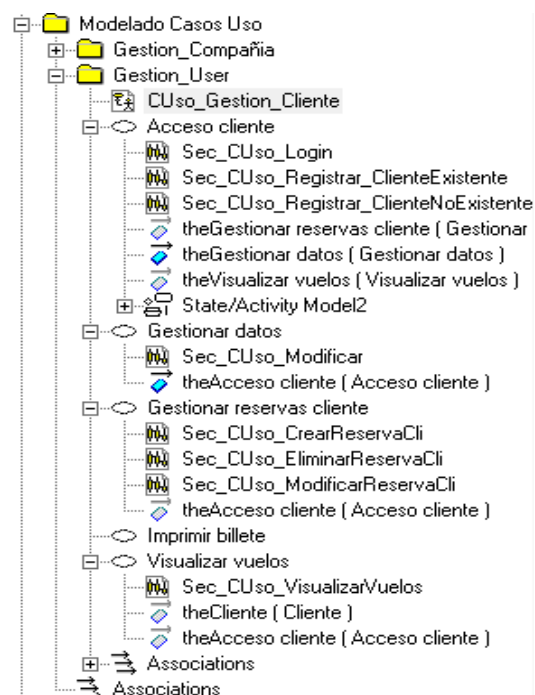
Modelado Casos Uso
Gestion_Compañia
Gestion_User
CUso_Gestion_Cliente
Acceso cliente
Sec_CUso_Login
Sec_CUso_Registrar_ClienteExistente
Sec_CUso_Registrar_ClienteNoExistente
theGestionar reservas cliente ( Gestionar
theGestionar datos ( Gestionar datos )
theVisualizar vuelos ( Visualizar vuelos )
State/Activity Model2
Gestionar datos
Sec_CUso_Modificar
theAcceso cliente ( Acceso cliente )
Gestionar reservas cliente
Sec_CUso_CrearReservaCli
Sec_CUso_EliminarReservaCli
Sec_CUso_ModificarReservaCli
theAcceso cliente ( Acceso cliente )
Imprimir billete
Visualizar vuelos
Sec_CUso_VisualizarVuelos
theCliente ( Cliente )
theAcceso cliente ( Acceso cliente )
Associations
Associations